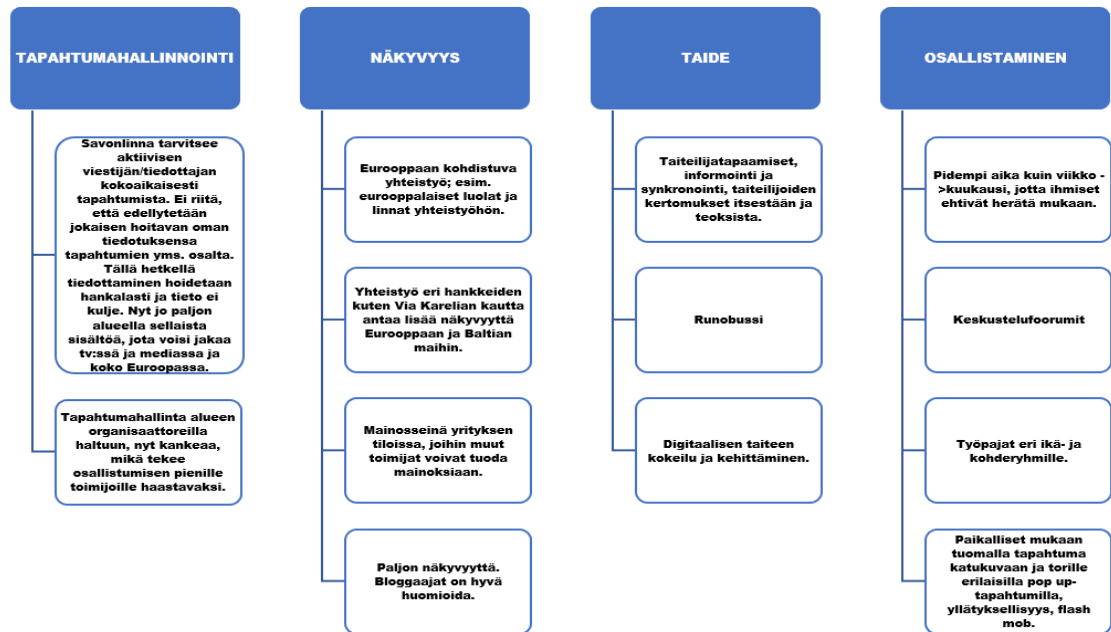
TAPAHTUMAHALLINNOINTI

Savonlinna tarvitsee aktiivisen viestijän/tiedottajan kokoaikaisesti tapahtumista. Ei riitä, että edellytetään jokaisen hoitavan oman tiedotuksensa tapahtumien yms. osalta. Tällä hetkellä tiedottaminen hoidetaan hankalasti ja tieto ei kulje. Nyt jo paljon alueella sellaista sisältöä, jota voisi jakaa tv:ssä ja mediassa ja koko Euroopassa.

Tapahtumahallinta alueen organisaattoreilla haltuun, nyt kankeaa, mikä tekee osallistumisen pienille toimijoille haastavaksi.

NÄKYVYYS

Eurooppaan kohdistuva yhteistyö; esim. eurooppalaiset luolat ja linnat yhteistyöhön.

Yhteistyö eri hankkeiden kuten Via Karelian kautta antaa lisää näkyvyyttä Eurooppaan ja Baltian maihin.

Mainosseinä yrityksen tiloissa, joihin muut toimijat voivat tuoda mainoksiaan.

Paljon näkyvyyttä. Bloggaajat on hyvä huomioida.

TAIDE

Taiteilijatapaamiset, informointi ja synkronointi, taiteilijoiden kertomukset itsestään ja teoksista.

Runobussi

Digitaalisen taiteen kokeilu ja kehittäminen.

OSALLISTAMINEN

Pidempi aika kuin viikko ->kuukausi, jotta ihmiset ehtivät herätä mukaan.

Keskustelufoorumit

Työpajat eri ikä- ja kohderyhmille.

Paikalliset mukaan tuomalla tapahtuma katukuvaan ja torille erilaisilla pop up-tapahtumilla, yllätyksellisyys, flash mob.